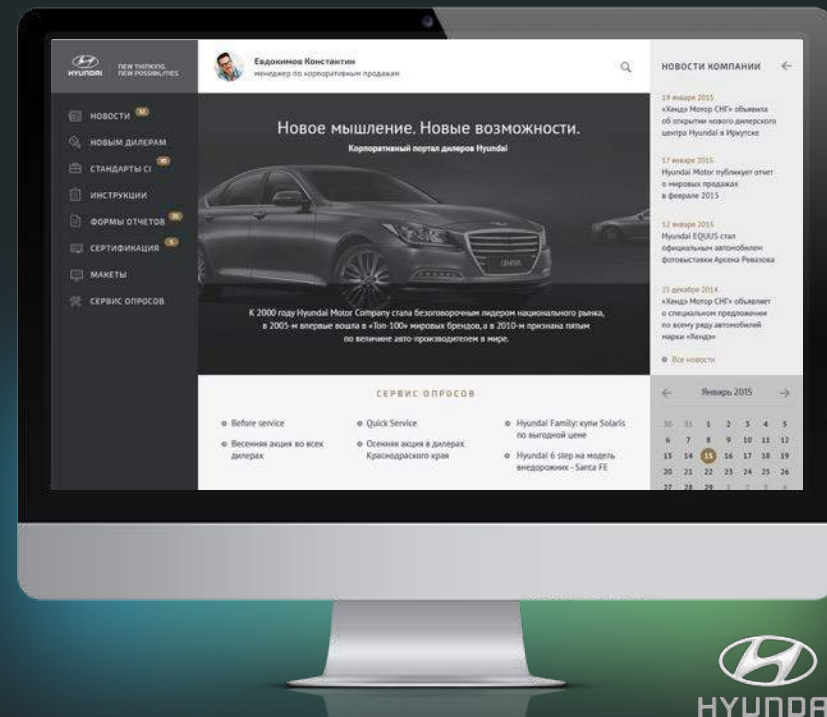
HYUNDAI NEW THINKING. NEW POSSIBILITIES

Евдокимов Константин
менеджер по корпоративным продажам

НОВОСТИ 12
НОВЫМ ДИЛЕРАМ
СТАНДАРТЫ CI
ИНСТРУКЦИИ
ФОРМЫ ОТЧЕТОВ
СЕРТИФИКАЦИЯ 5
МАКЕТЫ
СЕРВИС ОПРОСОВ

Новое мышление. Новые возможности.
Корпоративный портал дилеров Hyundai

GENESIS

К 2000 году Hyundai Motor Company стала безоговорочным лидером национального рынка, в 2005-м впервые вошла в «Топ-100» мировых брендов, а в 2010-м признана пятым по величине авто-производителем в мире.

СЕРВИС ОПРОСОВ

Before service
Весенняя акция во всех дилерах
Quick Service
Осенняя акция в дилерах Краснодарского края
Hyundai Family: купи Solaris по выгодной цене
Hyundai 6 step на модель внедорожник - Santa FE

НОВОСТИ КОМПАНИИ

19 января 2015
«Хендэ Мотор СНГ» объявила об открытии нового дилерского центра Hyundai в Иркутске

17 января 2015
Hyundai Motor публикует отчет о мировых продажах в феврале 2015

12 января 2015
Hyundai EQUUS стал официальным автомобилем фотовыставки Арсена Ревазова

25 декабря 2014
«Хендэ Мотор СНГ» объявляет о специальном предложении по всему ряду автомобилей марки «Хендэ»

Все новости

Январь 2015

| | | | | | | |
|---|---|---|---|---|---|---|
| 30 | 31 | 1 | 2 | 3 | 4 | 5 |
| 6 | 7 | 8 | 9 | 10 | 11 | 12 |
| 13 | 14 | 15 | 16 | 17 | 18 | 19 |
| 20 | 21 | 22 | 23 | 24 | 25 | 26 |
| 27 | 28 | 29 | 1 | 2 | 3 | 4 |

HYUNDAI